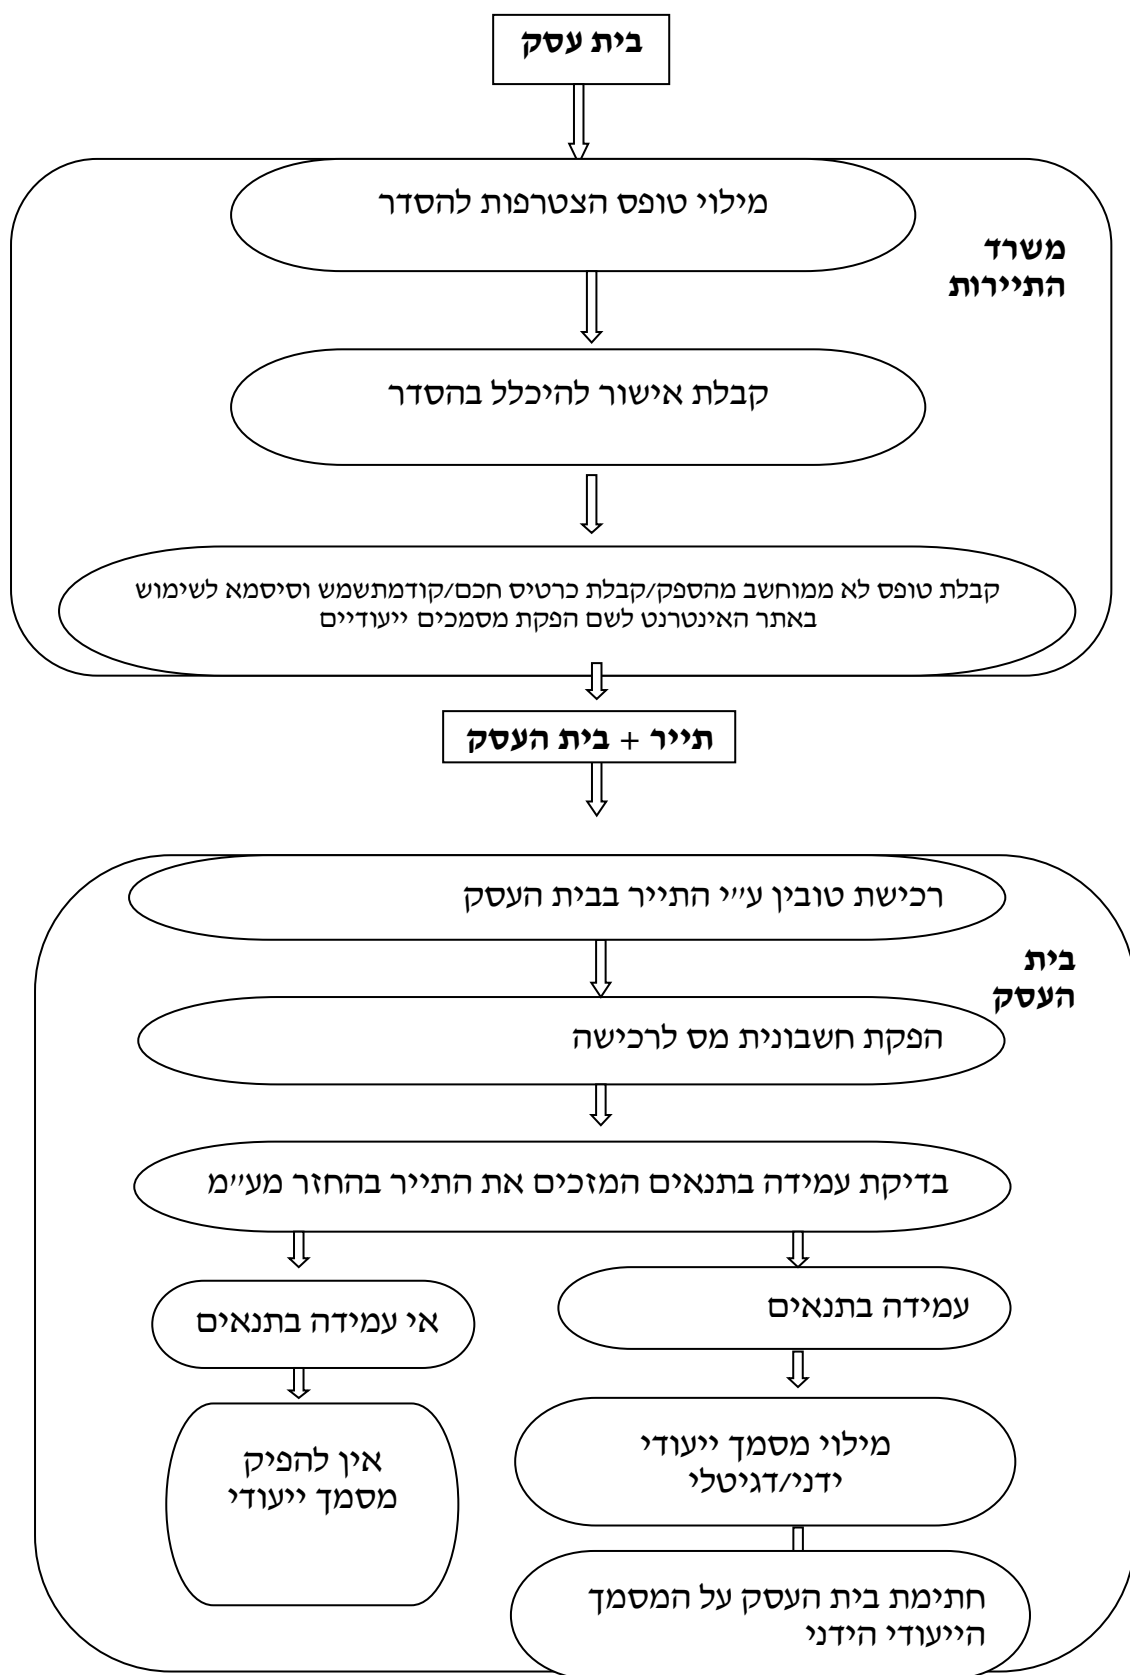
בית עסק

משרד התיירות

מילוי טופס הצטרפות להסדר

קבלת אישור להיכלל בהסדר

קבלת טופס לא ממוחשב מהספק/קבלת כרטיס חכם/קודמתשמש וסיסמא לשימוש באתר האינטרנט לשם הפקת מסמכים ייעודיים

תייר + בית העסק

בית העסק

רכישת טובין ע״י התייר בבית העסק

הפקת חשבונית מס לרכישה

בדיקת עמידה בתנאים המזכים את התייר בהחזר מע״מ

עמידה בתנאים

אי עמידה בתנאים

מילוי מסמך ייעודי ידני/דגיטלי

אין להפיק מסמך ייעודי

חתימת בית העסק על המסמך הייעודי הידני